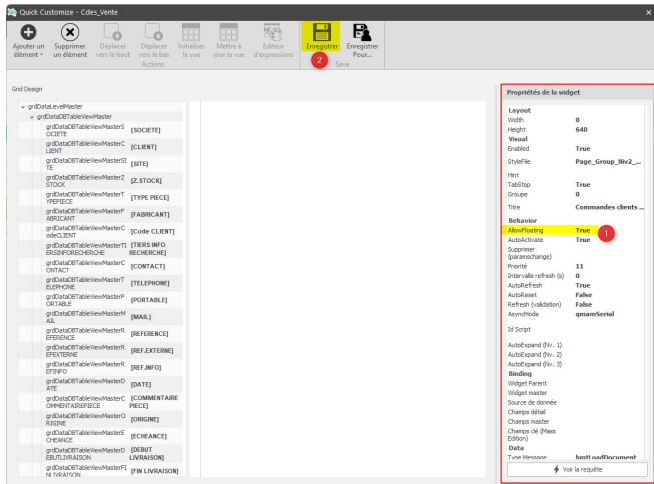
Quick Customize - Cdes_Vente

Ajouter un élément
Supprimer un élément
Déplacer vers le haut
Déplacer vers le bas
Initialiser la vue
Mettre à jour la vue
Editeur d'expressions
Actions
Enregistrer
Enregistrer Pour...
Save
2

Grid Design

grdDataLevelMaster
grdDataDBTableViewMaster

| | |
|---|---|
| grdDataDBTableViewMasterSOCIETE | [SOCIETE] |
| grdDataDBTableViewMasterCLIENT | [CLIENT] |
| grdDataDBTableViewMasterSITE | [SITE] |
| grdDataDBTableViewMasterZSTOCK | [Z.STOCK] |
| grdDataDBTableViewMasterTYPEPIECE | [TYPE PIECE] |
| grdDataDBTableViewMasterFABRICANT | [FABRICANT] |
| grdDataDBTableViewMasterCodeCLIENT | [Code CLIENT] |
| grdDataDBTableViewMasterTIERSINFORECHERCHE | [TIERS INFO RECHERCHE] |
| grdDataDBTableViewMasterCONTACT | [CONTACT] |
| grdDataDBTableViewMasterTELEPHONE | [TELEPHONE] |
| grdDataDBTableViewMasterPORTABLE | [PORTABLE] |
| grdDataDBTableViewMasterMAIL | [MAIL] |
| grdDataDBTableViewMasterREFERENCE | [REFERENCE] |
| grdDataDBTableViewMasterREFEXTERNE | [REF.EXTERNE] |
| grdDataDBTableViewMasterREFINFO | [REF.INFO] |
| grdDataDBTableViewMasterDATE | [DATE] |
| grdDataDBTableViewMasterCOMMENTAIREPIECE | [COMMENTAIRE PIECE] |
| grdDataDBTableViewMasterORIGINE | [ORIGINE] |
| grdDataDBTableViewMasterECHEANCE | [ECHEANCE] |
| grdDataDBTableViewMasterDEBUTLIVRAISON | [DEBUT LIVRAISON] |
| grdDataDBTableViewMasterFINLIVRAISON | [FIN LIVRAISON] |

Propriétés de la widget

| | |
|---|---|
| Layout | |
| Width | 0 |
| Height | 640 |
| Visual | |
| Enabled | True |
| StyleFile | Page_Group_Niv2_... |
| Hint | |
| TabStop | True |
| Groupe | 0 |
| Titre | Commandes clients ... |
| Behavior | |
| AllowFloating | True |
| AutoActivate | True |
| Supprimer (paramschange) | |
| Priorité | 11 |
| Intervalle refresh (s) | 0 |
| AutoRefresh | True |
| AutoReset | False |
| Refresh (validation) | False |
| AsyncMode | qmamSerial |
| Id Script | |
| AutoExpand (Nv. 1) | |
| AutoExpand (Nv. 2) | |
| AutoExpand (Nv. 3) | |
| Binding | |
| Widget Parent | |
| Widget master | |
| Source de donnée | |
| Champs détail | |
| Champs master | |
| Champs clé (Mass Edition) | |
| Data | |
| Type Message | hmtLoadDocument |

1

Voir la requête